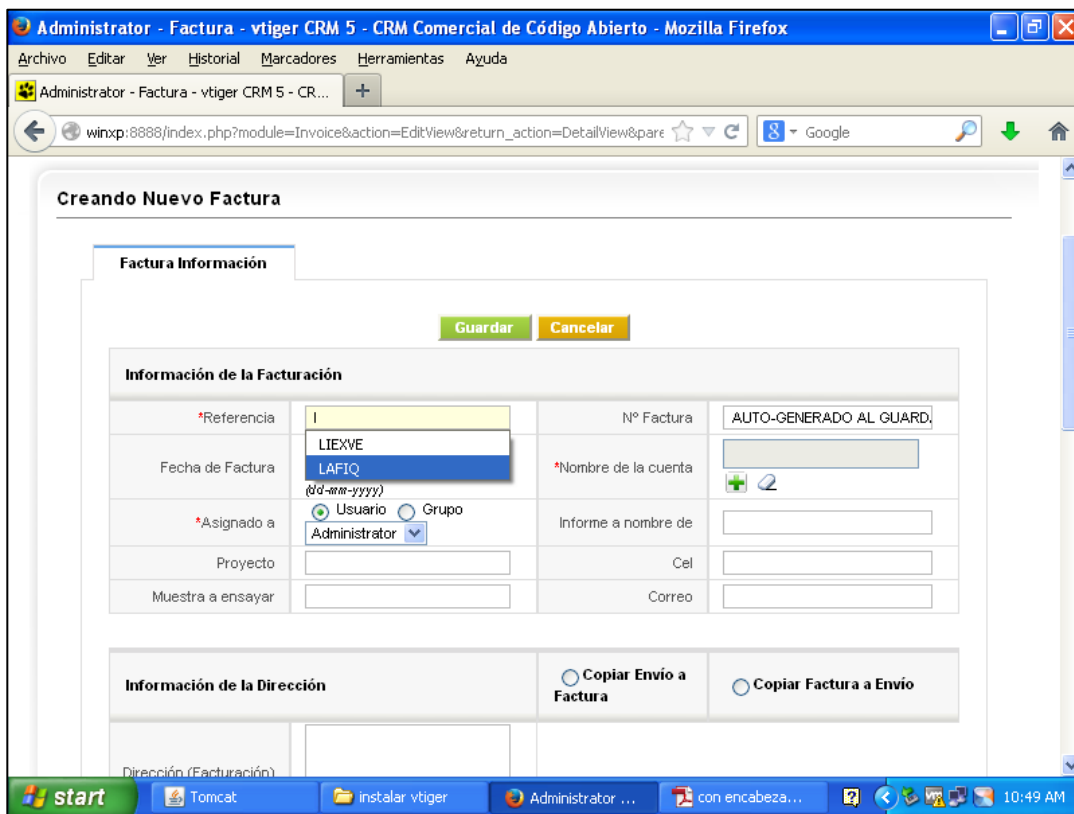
Administrator - Factura - vtiger CRM 5 - CRM Comercial de Código Abierto - Mozilla Firefox

Archivo Editar Ver Historial Marcadores Herramientas Ayuda

Administrator - Factura - vtiger CRM 5 - CR... +

winxp:8888/index.php?module=Invoice&action=EditView&return_action=DetailView&pare

Google

Creando Nuevo Factura

Factura Información

Guardar Cancelar

Información de la Facturación

| *Referencia | l | Nº Factura | AUTO-GENERADO AL GUARD. |
|---|---|---|---|
| Fecha de Factura | LIEXVE LAFIQ (dd-mm-yyyy) | *Nombre de la cuenta | |
| *Asignado a | Usuario Grupo Administrator | Informe a nombre de | |
| Proyecto | | Cel | |
| Muestra a ensayar | | Correo | |

| Información de la Dirección | Copiar Envío a Factura | Copiar Factura a Envío |
|---|---|---|

Dirección (Facturación)

start Tomcat instalar vtiger Administrator ... con encabeza... 10:49 AM